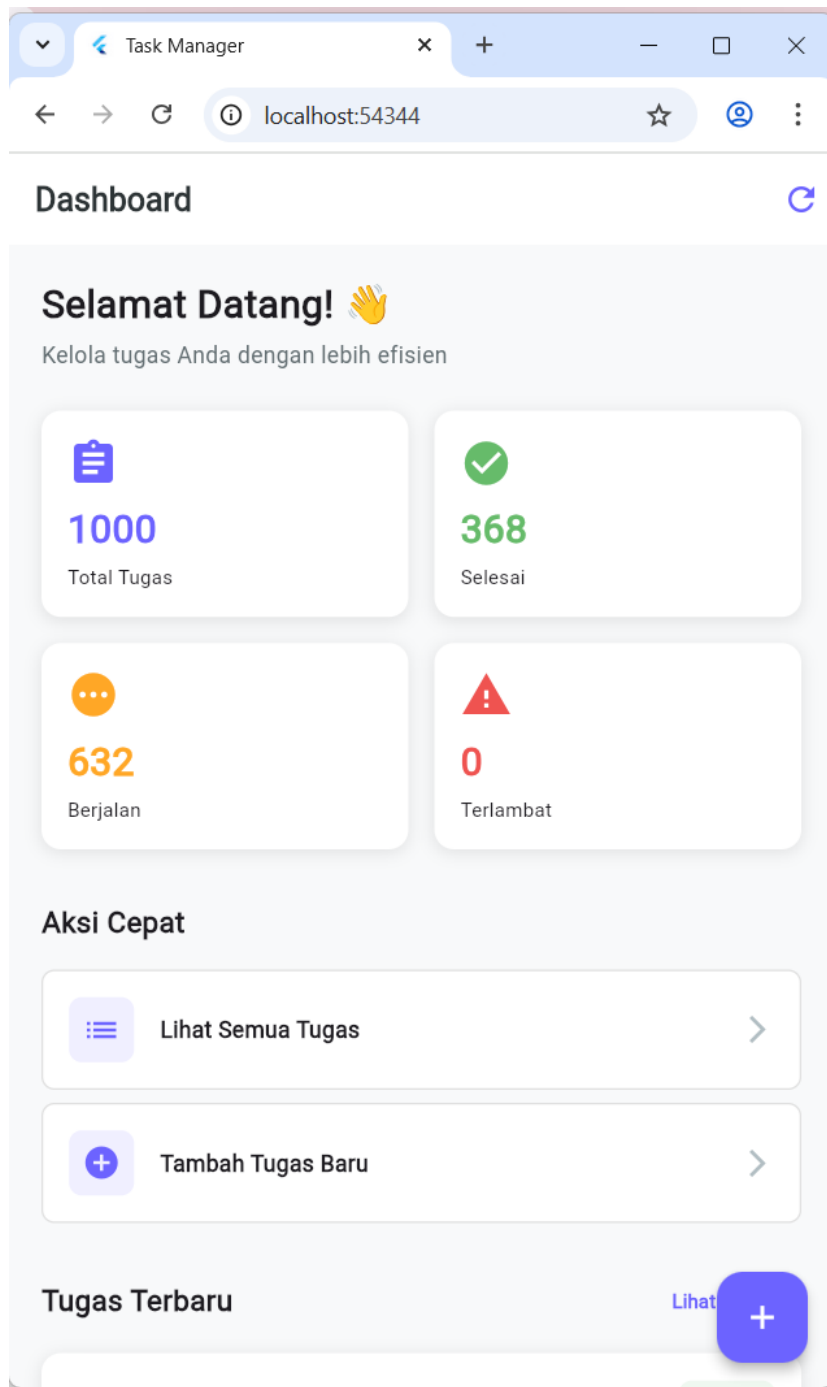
Task Manager

localhost:54344

Dashboard

Selamat Datang! 👋

Kelola tugas Anda dengan lebih efisien

1000
Total Tugas

368
Selesai

632
Berjalan

0
Terlambat

Aksi Cepat

Lihat Semua Tugas

Tambah Tugas Baru

Tugas Terbaru

Lihat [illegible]